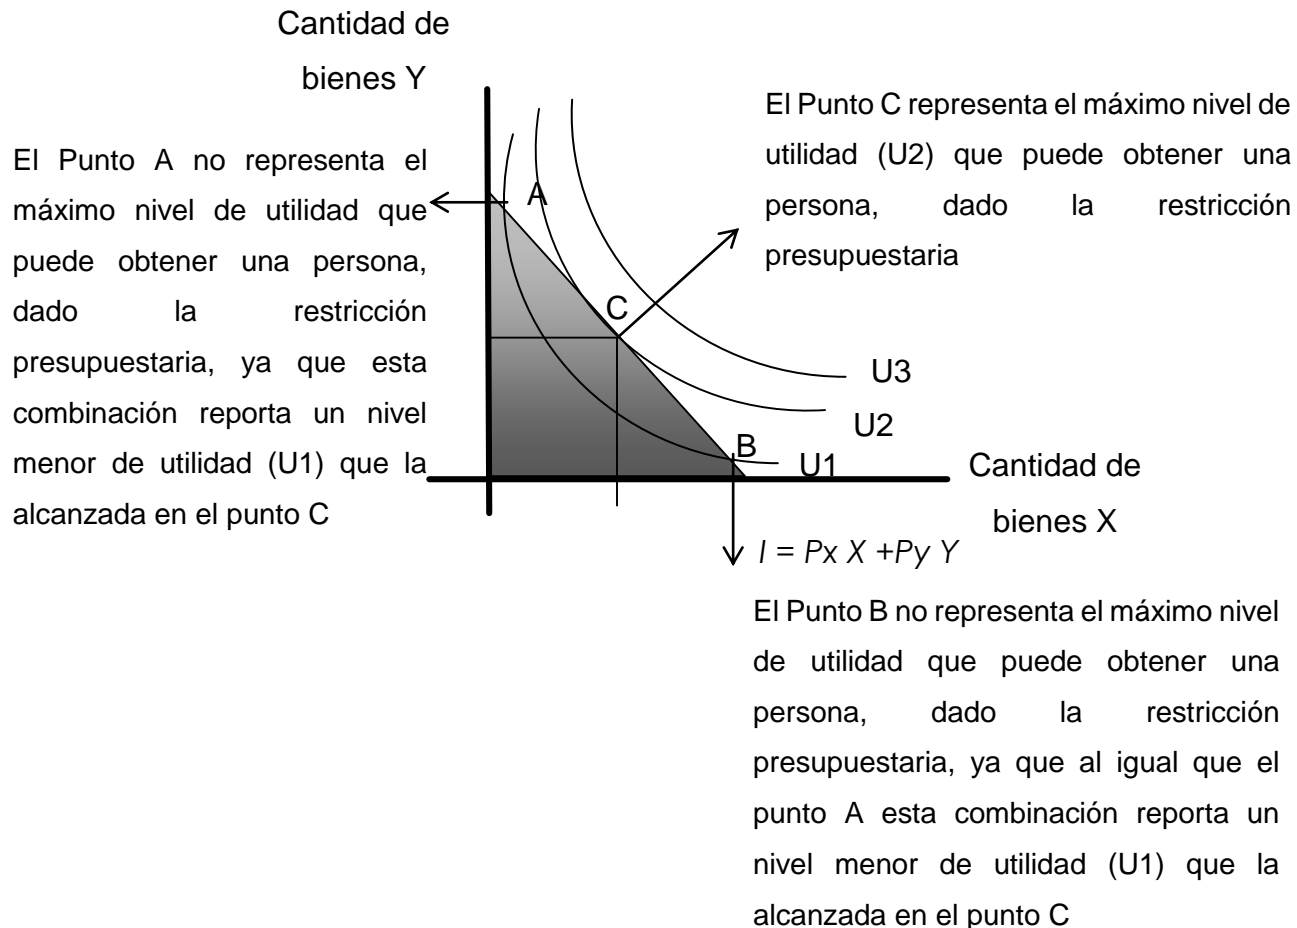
Cantidad de bienes Y

El Punto A no representa el máximo nivel de utilidad que puede obtener una persona, dado la restricción presupuestaria, ya que esta combinación reporta un nivel menor de utilidad (U1) que la alcanzada en el punto C

A

C

B

El Punto C representa el máximo nivel de utilidad (U2) que puede obtener una persona, dado la restricción presupuestaria

U3

U2

U1

Cantidad de bienes X

$I = Px\ X + Py\ Y$

El Punto B no representa el máximo nivel de utilidad que puede obtener una persona, dado la restricción presupuestaria, ya que al igual que el punto A esta combinación reporta un nivel menor de utilidad (U1) que la alcanzada en el punto C